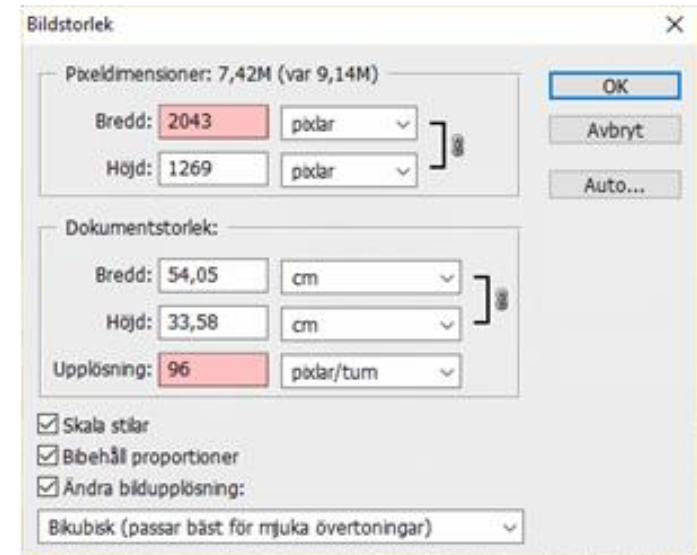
Bildstorlek

×

Pixeldimensioner: 7,42M (var 9,14M)

Bredd: 2043 pixlar

Höjd: 1269 pixlar

OK

Avbryt

Auto...

Dokumentstorlek:

Bredd: 54,05 cm

Höjd: 33,58 cm

Upplösning: 96 pixlar/tum

☑ Skala stilar

☑ Bibehåll proportioner

☑ Ändra bildupplösning:

Bikubisk (passar bäst för mjuka övertoningar)